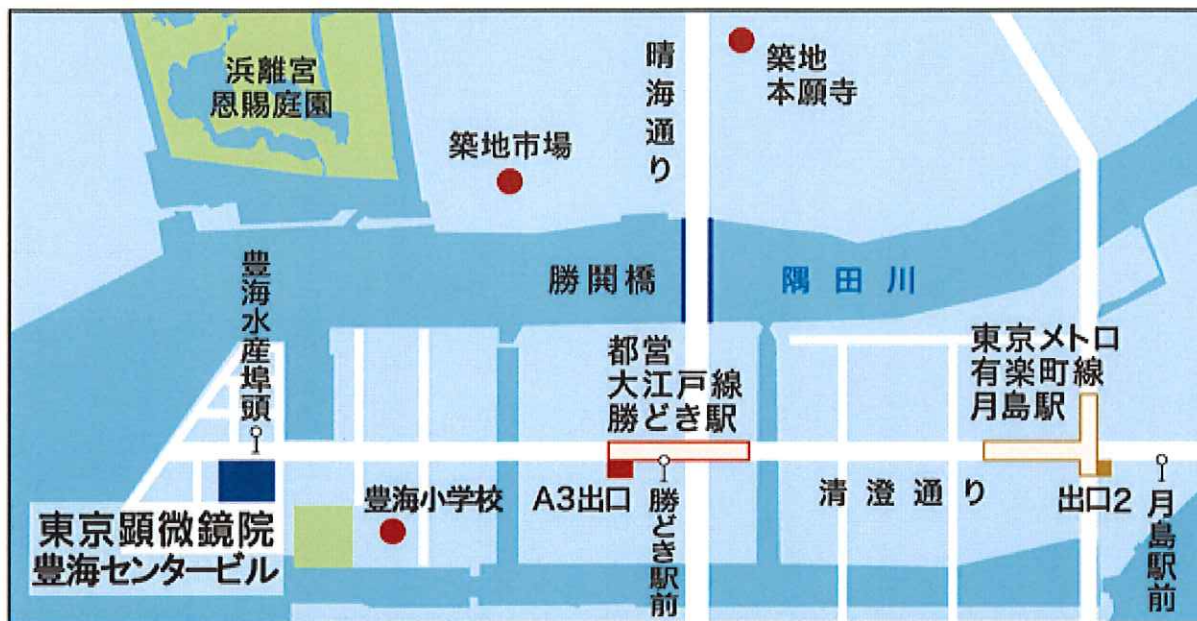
浜離宮
恩賜庭園

晴海通り

築地
本願寺

築地市場

勝鬨橋

隅田川

豊海水産埠頭

都営
大江戸線
勝どき駅

東京メトロ
有楽町線
月島駅

豊海小学校

A3出口

勝どき駅前

清澄通り

出口2

月島駅前

東京顕微鏡院
豊海センタービル